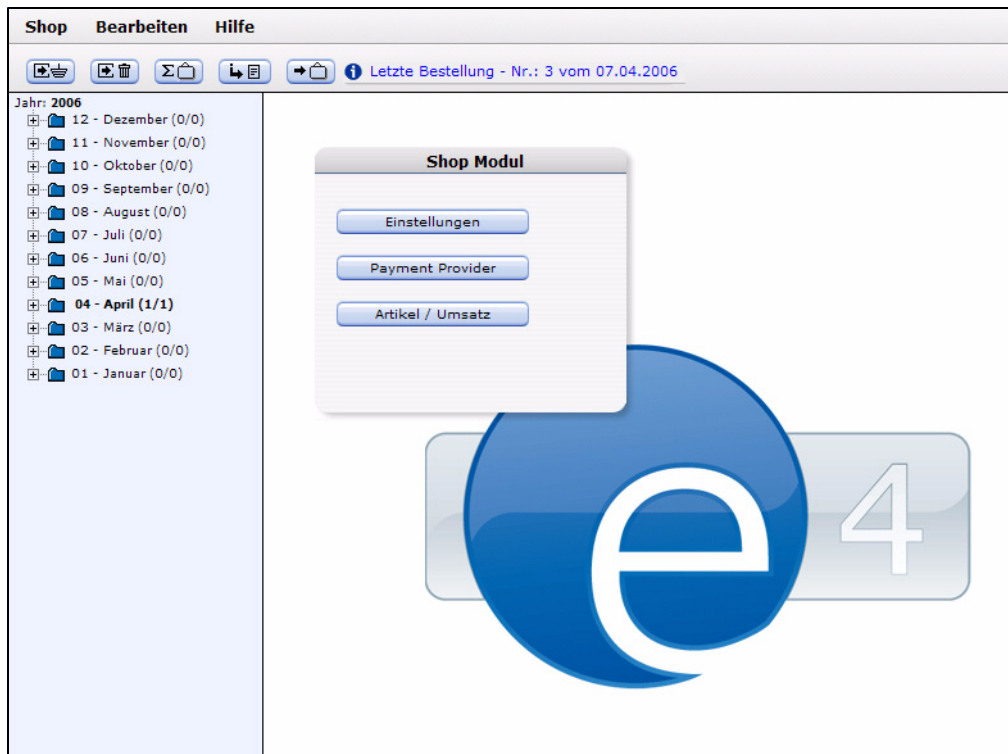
Shop Bearbeiten Hilfe

Letzte Bestellung - Nr.: 3 vom 07.04.2006

Jahr: 2006
12 - Dezember (0/0)
11 - November (0/0)
10 - Oktober (0/0)
09 - September (0/0)
08 - August (0/0)
07 - Juli (0/0)
06 - Juni (0/0)
05 - Mai (0/0)
04 - April (1/1)
03 - März (0/0)
02 - Februar (0/0)
01 - Januar (0/0)

Shop Modul

Einstellungen

Payment Provider

Artikel / Umsatz

e 4